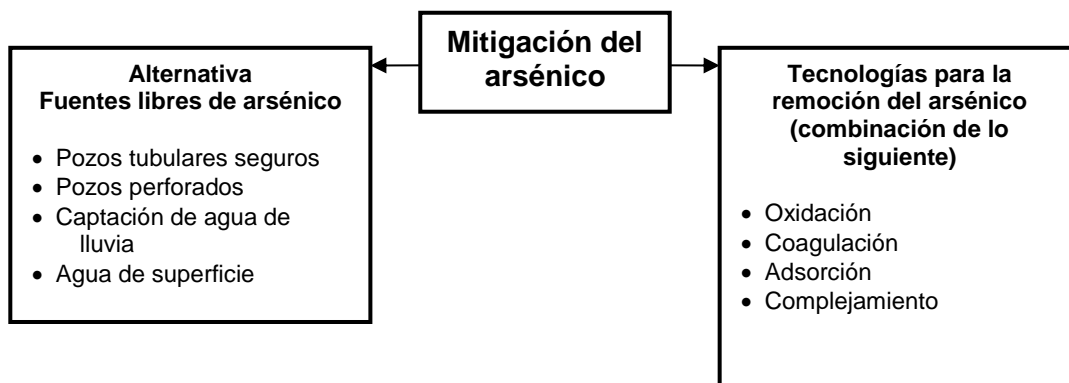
Mitigación del arsénico

Alternativa
Fuentes libres de arsénico

- Pozos tubulares seguros
- Pozos perforados
- Captación de agua de lluvia
- Agua de superficie

Tecnologías para la remoción del arsénico (combinación de lo siguiente)

- Oxidación
- Coagulación
- Adsorción
- Complejamiento